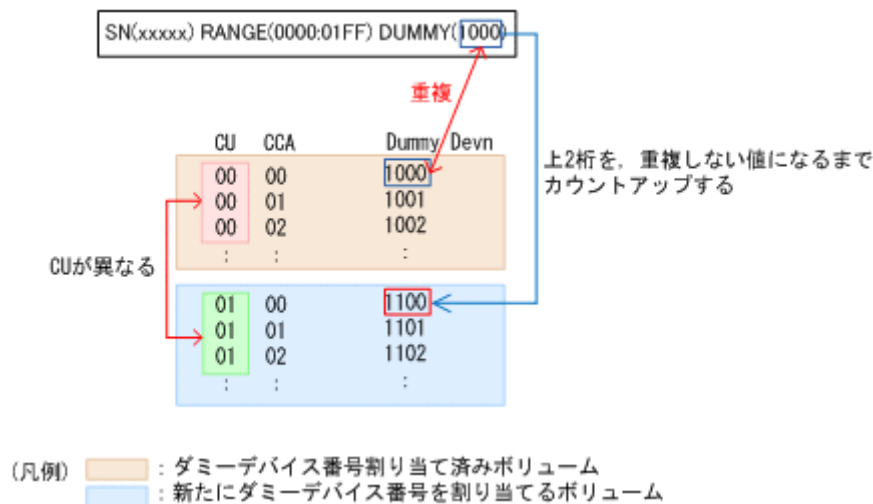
SN(xxxxx) RANGE(0000:01FF) DUMMY(1000)

重複

上2桁を，重複しない値になるまでカウントアップする

| CU | CCA | Dummy Devn |
|---|---|---|
| 00 | 00 | 1000 |
| 00 | 01 | 1001 |
| 00 | 02 | 1002 |
| : | : | : |
| 01 | 00 | 1100 |
| 01 | 01 | 1101 |
| 01 | 02 | 1102 |
| : | : | : |

CUが異なる

（凡例）
：ダミーデバイス番号割り当て済みボリューム
：新たにダミーデバイス番号を割り当てるボリューム